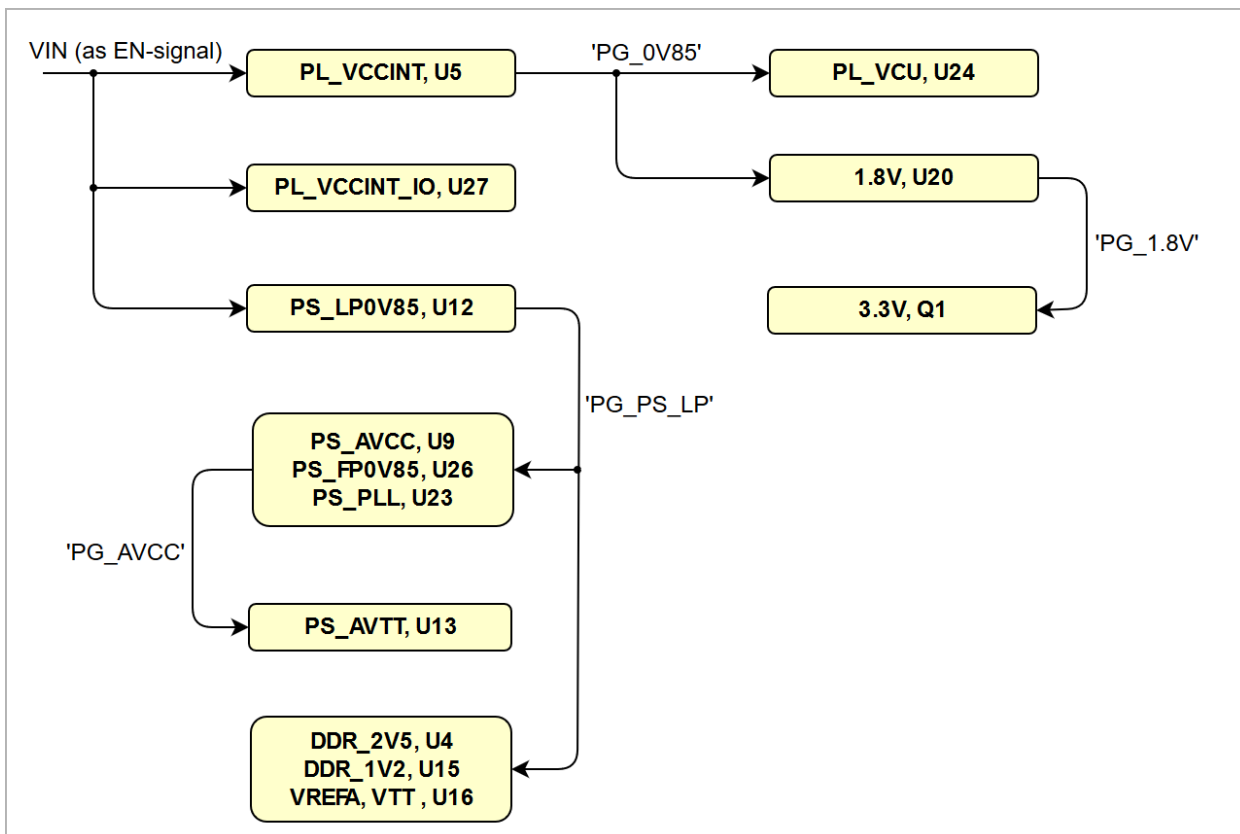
VIN (as EN-signal)

PL_VCCINT, U5

'PG_0V85'

PL_VCU, U24

PL_VCCINT_IO, U27

1.8V, U20

'PG_1.8V'

PS_LP0V85, U12

3.3V, Q1

'PG_PS_LP'

PS_AVCC, U9
PS_FP0V85, U26
PS_PLL, U23

'PG_AVCC'

PS_AVTT, U13

DDR_2V5, U4
DDR_1V2, U15
VREFA, VTT , U16